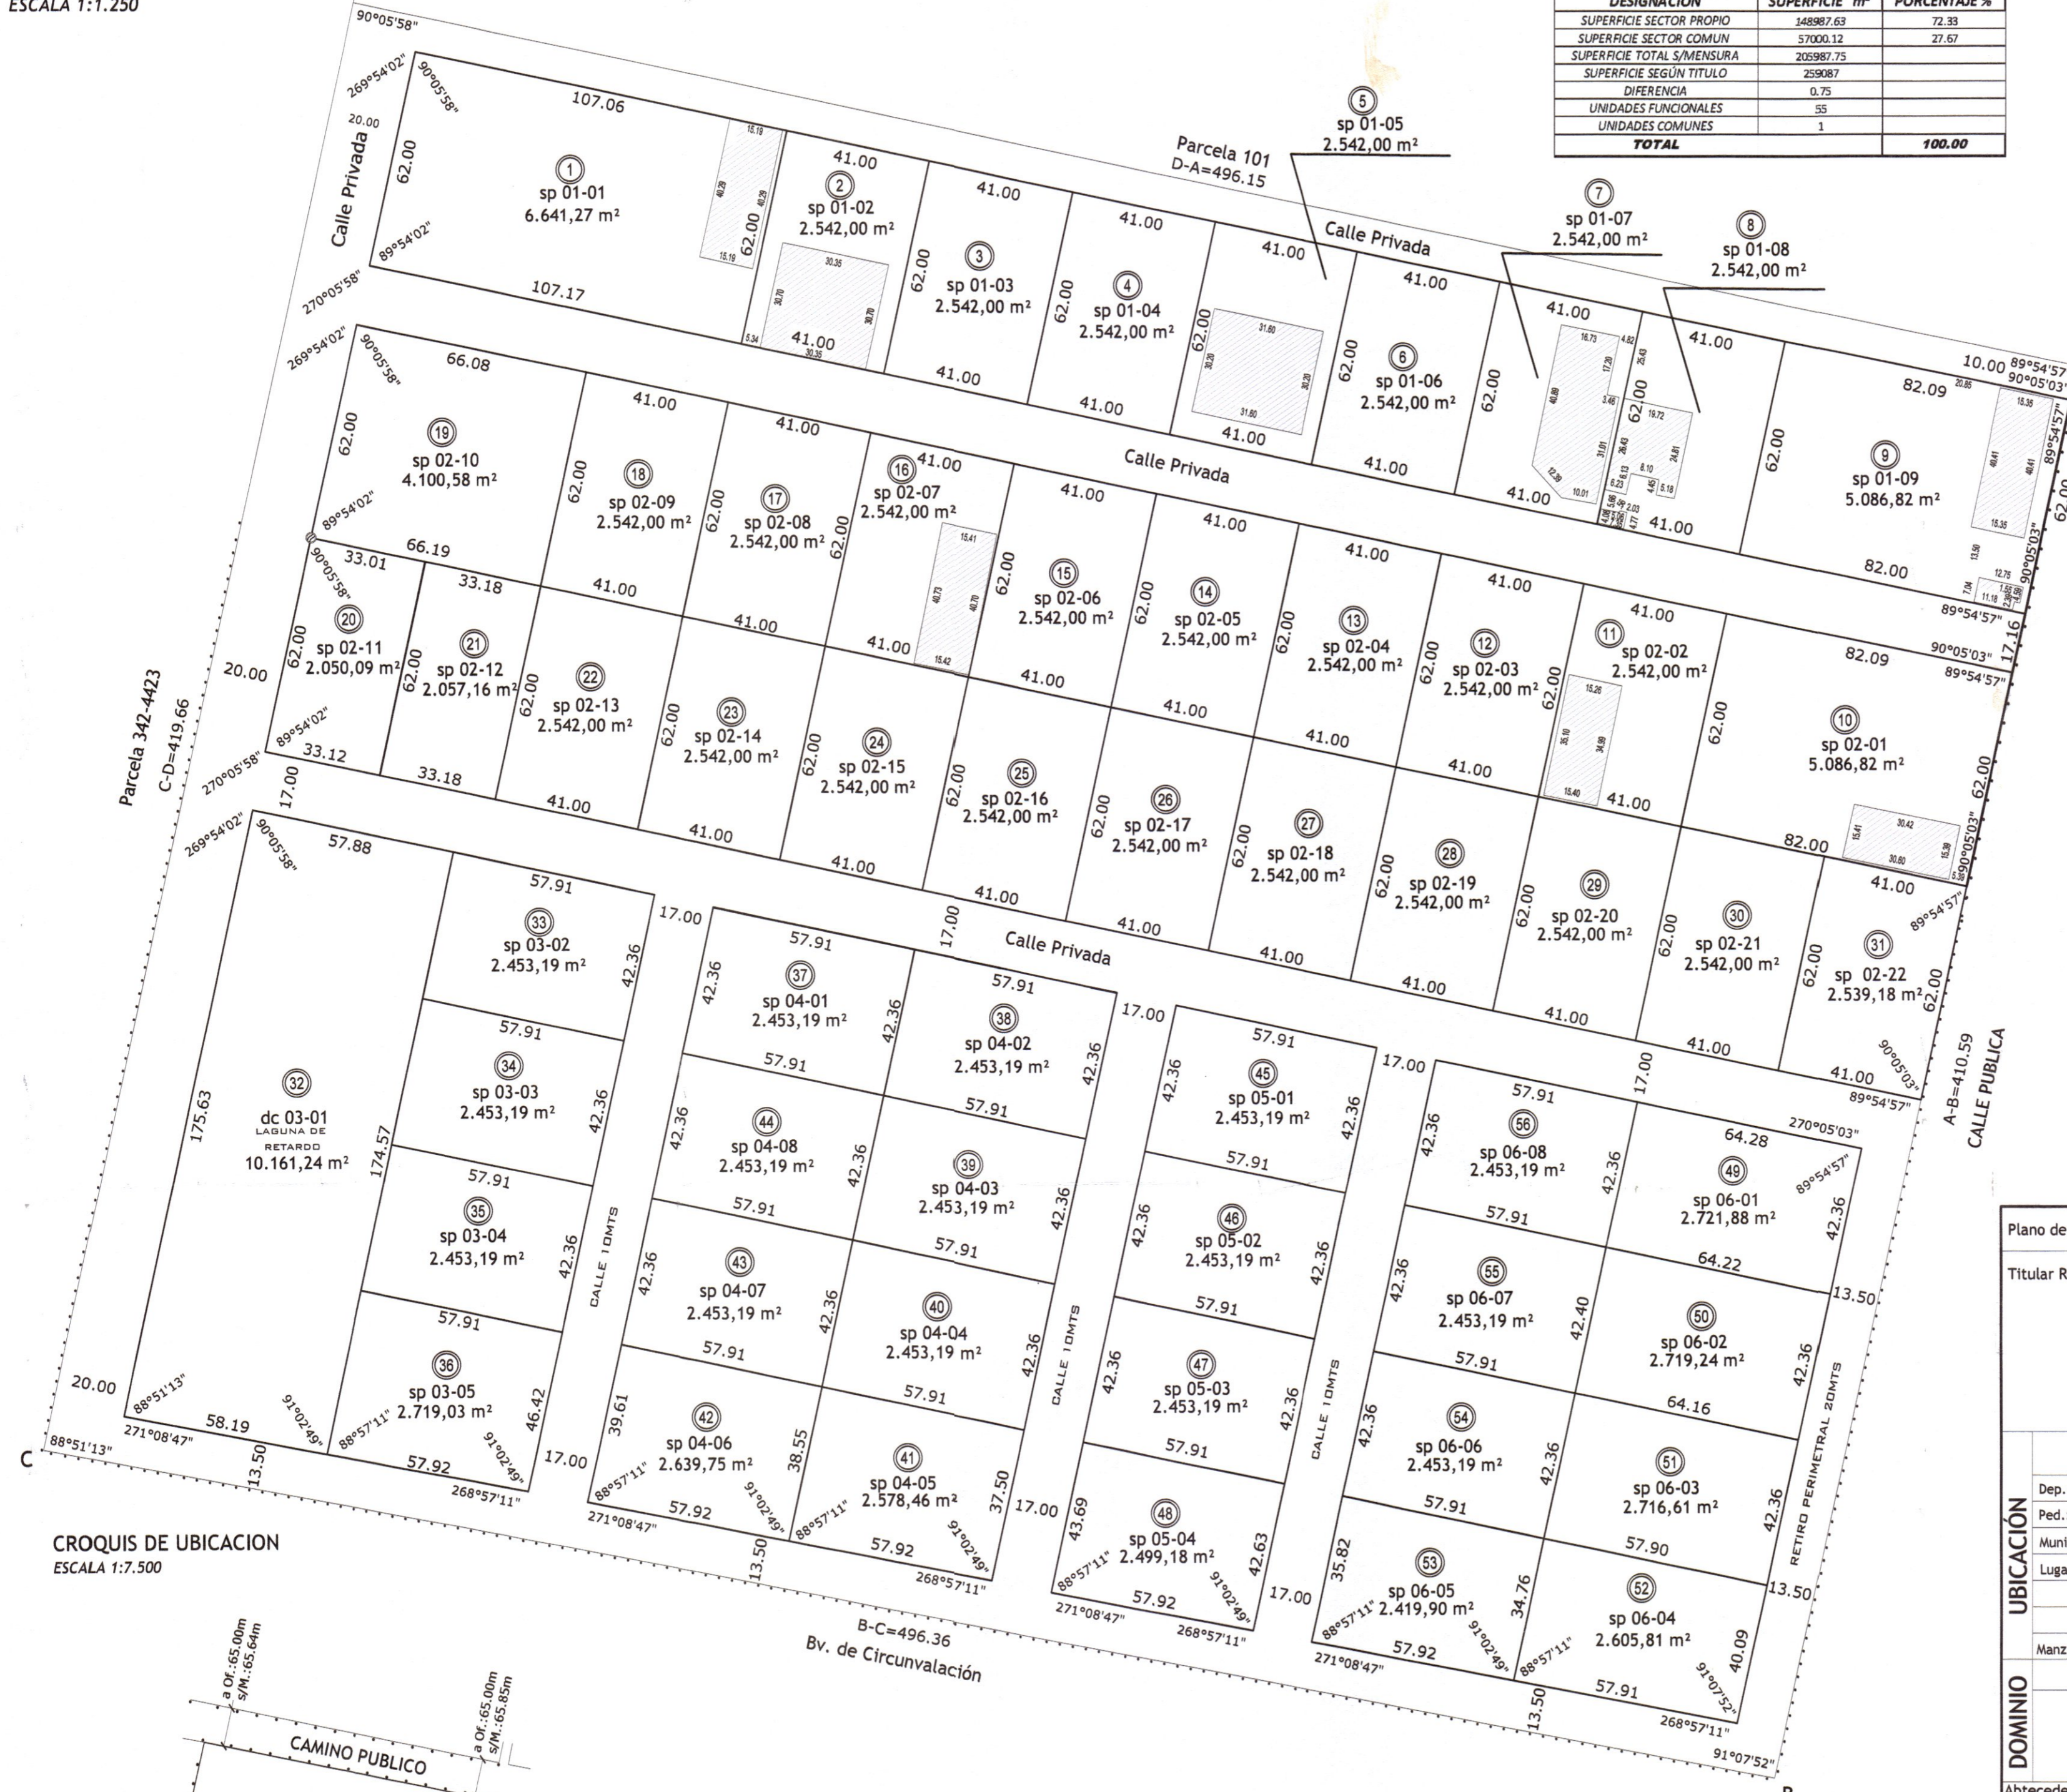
ESCALA 1:1.250

| DESIGNACION | SUPERFICIE m² | PORCENTAJE % |
|---|---|---|
| SUPERFICIE SECTOR PROPIO | 148987.63 | 72.33 |
| SUPERFICIE SECTOR COMUN | 57000.12 | 27.67 |
| SUPERFICIE TOTAL S/MENSURA | 205987.75 | |
| SUPERFICIE SEGÚN TITULO | 259087 | |
| DIFERENCIA | 0.75 | |
| UNIDADES FUNCIONALES | 55 | |
| UNIDADES COMUNES | 1 | |
| TOTAL | | 100.00 |

90°05'58"
269°54'02" 90°05'58" 107.06 20.00 Calle Privada 62.00 1 sp 01-01 6.641,27 m² 89°54'02" 107.17 270°05'58"
15.19 40.29 40.29 15.19 62.00 2 sp 01-02 2.542,00 m² 41.00 30.35 30.70 30.70 5.34 41.00 30.35
3 sp 01-03 2.542,00 m² 41.00 62.00 41.00
4 sp 01-04 2.542,00 m² 41.00 62.00 41.00
Parcela 101 D-A=496.15
5 sp 01-05 2.542,00 m²
41.00 31.60 30.20 30.20 31.60 62.00 41.00 Calle Privada
6 sp 01-06 2.542,00 m² 41.00 62.00 41.00
7 sp 01-07 2.542,00 m² 41.00 62.00 16.73 4.82 17.20 3.46 28.43 31.01 40.89 12.39 10.01 41.00 26.43 19.72 24.81 8.10 8.13 6.23 4.45 5.18 2.03 4.77 41.00
8 sp 01-08 2.542,00 m² 41.00 62.00
10.00 89°54'57" 90°05'03" 82.09 20.85 15.35 40.41 40.41 15.35 89°54'57" 9 sp 01-09 5.086,82 m² 62.00 13.59 7.04 12.75 11.18 82.00 90°05'03" 62.00
269°54'02" 90°05'58" 66.08 62.00 19 sp 02-10 4.100,58 m² 89°54'02" 66.19
18 sp 02-09 2.542,00 m² 41.00 62.00 41.00
17 sp 02-08 2.542,00 m² 41.00 62.00 41.00
16 sp 02-07 2.542,00 m² 41.00 62.00 15.41 40.73 40.70 15.42 41.00
Calle Privada
15 sp 02-06 2.542,00 m² 41.00 62.00 41.00
14 sp 02-05 2.542,00 m² 41.00 62.00 41.00
13 sp 02-04 2.542,00 m² 41.00 62.00 41.00
12 sp 02-03 2.542,00 m² 41.00 62.00 41.00
11 sp 02-02 2.542,00 m² 41.00 62.00 15.26 35.10 34.99 15.40 41.00
89°54'57" 90°05'03" 17.16 82.09 89°54'57" 10 sp 02-01 5.086,82 m² 62.00 62.00 82.00 15.41 30.42 15.39 30.60 5.38 90°05'03"
33.01 90°05'58" 20 sp 02-11 2.050,09 m² 62.00 20.00 89°54'02" 33.12 270°05'58" 17.00
33.18 21 sp 02-12 2.057,16 m² 62.00 33.18
22 sp 02-13 2.542,00 m² 41.00 62.00 41.00
23 sp 02-14 2.542,00 m² 41.00 62.00 41.00
24 sp 02-15 2.542,00 m² 62.00 41.00
25 sp 02-16 2.542,00 m² 62.00 41.00
26 sp 02-17 2.542,00 m² 62.00 41.00
27 sp 02-18 2.542,00 m² 62.00 41.00
28 sp 02-19 2.542,00 m² 62.00 41.00
29 sp 02-20 2.542,00 m² 62.00 41.00
30 sp 02-21 2.542,00 m² 62.00 41.00 17.00
31 sp 02-22 2.539,18 m² 41.00 89°54'57" 62.00 62.00 90°05'03" 41.00 89°54'57"
Parcela 342-4423 C-D=419.66
269°54'02" 90°05'58" 57.88 175.63 32 dc 03-01 LAGUNA DE RETARDO 10.161,24 m² 174.57 20.00 88°51'13" 58.19 271°08'47" 88°51'13" 13.50
57.91 33 sp 03-02 2.453,19 m² 42.36 17.00
57.91 34 sp 03-03 2.453,19 m² 42.36
57.91 35 sp 03-04 2.453,19 m² 42.36
57.91 36 sp 03-05 2.719,03 m² 46.42 88°57'11" 91°02'49" 57.92 268°57'11" 91°02'49" 17.00
Calle Privada CALLE 10MTS
57.91 37 sp 04-01 2.453,19 m² 42.36 42.36 57.91
57.91 38 sp 04-02 2.453,19 m² 42.36 57.91 17.00
44 sp 04-08 2.453,19 m² 42.36 42.36 57.91
39 sp 04-03 2.453,19 m² 42.36 57.91
43 sp 04-07 2.453,19 m² 42.36 42.36 57.91
40 sp 04-04 2.453,19 m² 42.36 57.91
42 sp 04-06 2.639,75 m² 39.61 38.55 88°57'11" 91°02'49" 57.92 271°08'47" 13.50
41 sp 04-05 2.578,46 m² 37.50 88°57'11" 91°02'49" 57.92 268°57'11" 17.00
CALLE 10MTS
57.91 45 sp 05-01 2.453,19 m² 42.36 42.36 17.00
57.91 46 sp 05-02 2.453,19 m² 42.36 42.36
57.91 47 sp 05-03 2.453,19 m² 42.36 42.36
57.91 48 sp 05-04 2.499,18 m² 43.69 42.63 88°57'11" 91°02'49" 57.92 271°08'47" 268°57'11" 17.00
CALLE 10MTS
57.91 56 sp 06-08 2.453,19 m² 42.36 42.36 57.91
64.28 49 sp 06-01 2.721,88 m² 89°54'57" 42.36 270°05'03"
55 sp 06-07 2.453,19 m² 42.36 42.40 57.91
64.22 50 sp 06-02 2.719,24 m² 13.50 42.36
54 sp 06-06 2.453,19 m² 42.36 42.36 57.91
64.16 51 sp 06-03 2.716,61 m² 42.36 57.90
53 sp 06-05 2.419,90 m² 35.82 34.76 88°57'11" 91°02'49" 57.92 271°08'47" 13.50
52 sp 06-04 2.605,81 m² 40.09 88°57'11" 91°07'52" 57.91 268°57'11" 91°07'52" 13.50
RETIRO PERIMETRAL 20MTS
A-B=410.59 CALLE PUBLICA
B-C=496.36 Bv. de Circunvalación
C B

CROQUIS DE UBICACION
ESCALA 1:7.500
a Of.:65.00m s/M.:65.64m
a Of.:65.00m s/M.:65.85m
CAMINO PUBLICO

Plano de
Titular R
UBICACIÓN Dep. Ped. Muni Luga Manz
DOMINIO
Abteced